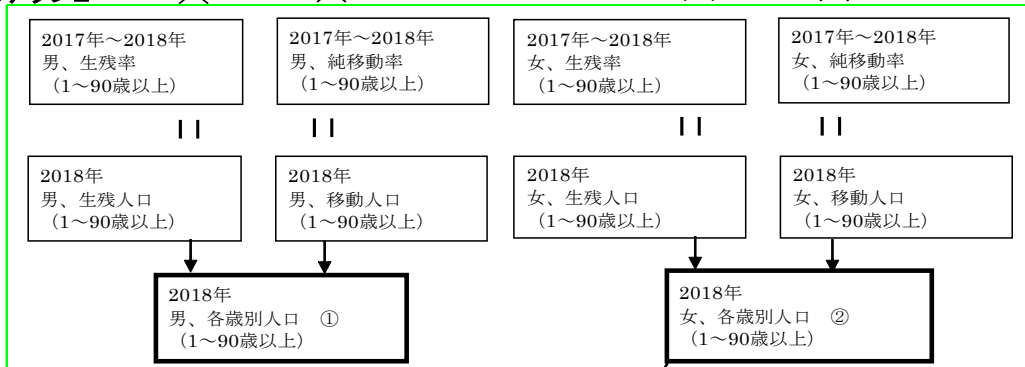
2017年～2018年
男、生残率
（1～90歳以上）

2017年～2018年
男、純移動率
（1～90歳以上）

2017年～2018年
女、生残率
（1～90歳以上）

2017年～2018年
女、純移動率
（1～90歳以上）

2018年
男、生残人口
（1～90歳以上）

2018年
男、移動人口
（1～90歳以上）

2018年
女、生残人口
（1～90歳以上）

2018年
女、移動人口
（1～90歳以上）

2018年
男、各歳別人口　①
（1～90歳以上）

2018年
女、各歳別人口　②
（1～90歳以上）